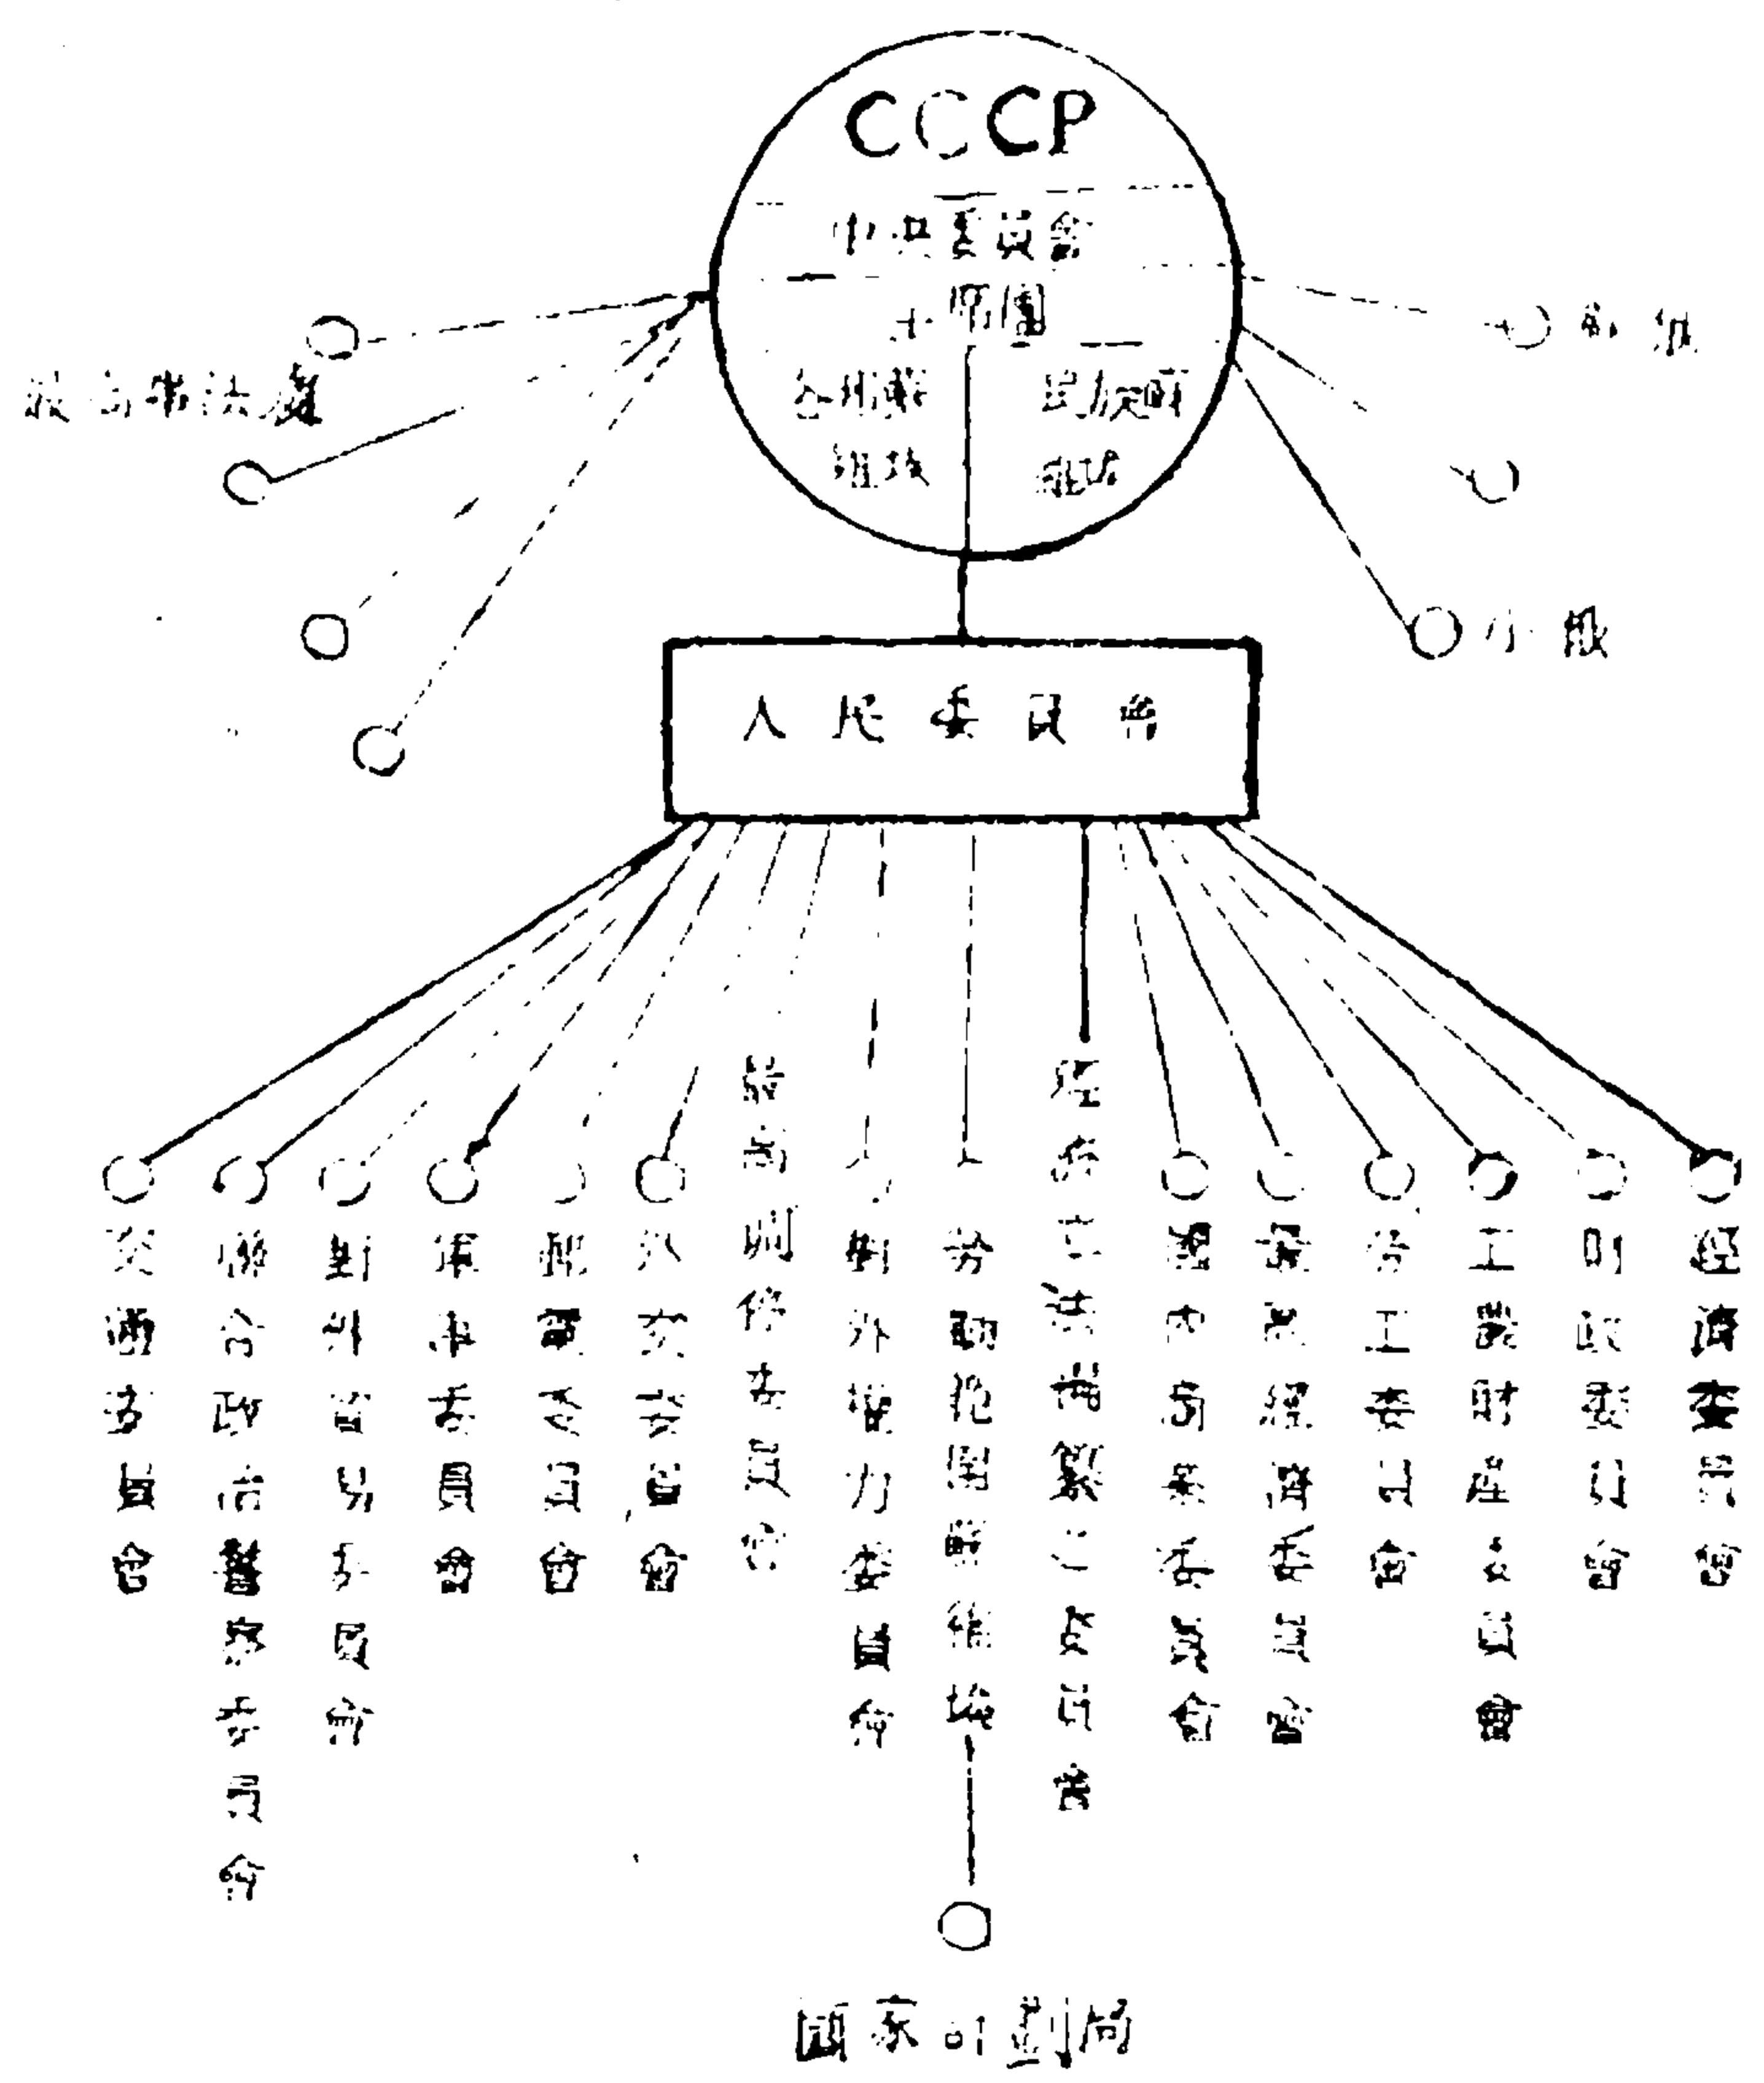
CCCP

中央委員會

主席團

各州聯組長

民族部組長

最高裁判所

新聞

小報

人民委員會

交通委員會

聯合政治警察委員會

對外貿易委員會

軍事委員會

郵電委員會

內務委員會

最高國防委員會

對外權力委員會

勞動與國際組織

經濟立法編纂之委員會

國內商業委員會

最高經濟委員會

勞工委員會

工農財產委員會

財政委員會

經濟委員會

國家計劃局